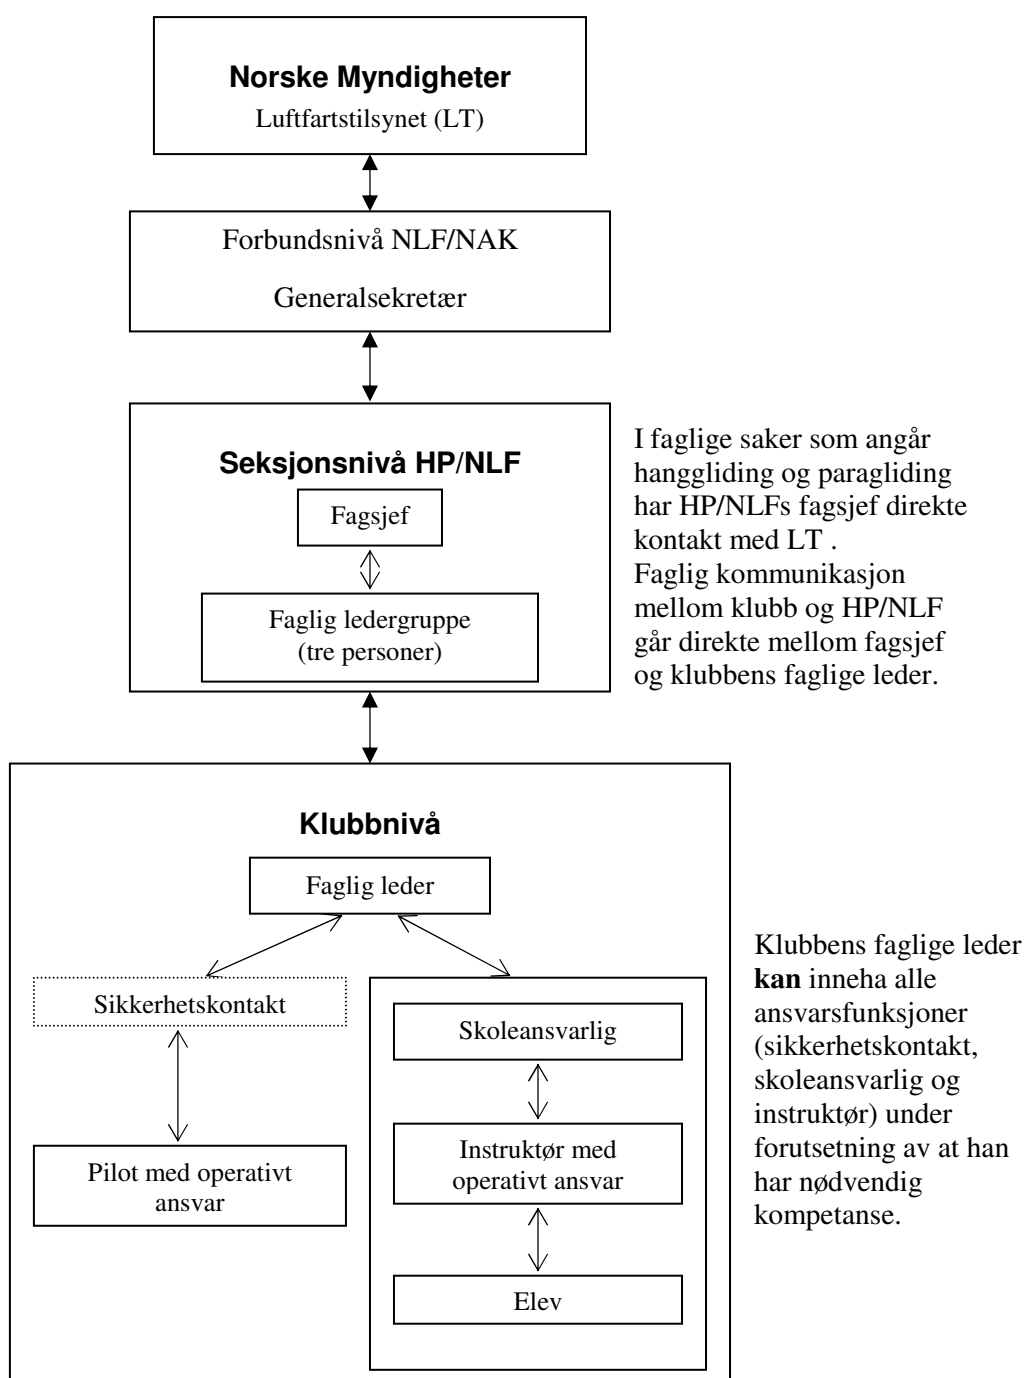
**Norske Myndigheter**
Luftfartstilsynet (LT)

Forbundsnivå NLF/NAK

Generalsekretær

**Seksjonsnivå HP/NLF**

Fagsjef

Faglig ledergruppe (tre personer)

I faglige saker som angår hanggliding og paragliding har HP/NLFs fagsjef direkte kontakt med LT .
Faglig kommunikasjon mellom klubb og HP/NLF går direkte mellom fagsjef og klubbens faglige leder.

**Klubbnivå**

Faglig leder

Sikkerhetskontakt

Pilot med operativt ansvar

Skoleansvarlig

Instruktør med operativt ansvar

Elev

Klubbens faglige leder **kan** inneha alle ansvarsfunksjoner (sikkerhetskontakt, skoleansvarlig og instruktør) under forutsetning av at han har nødvendig kompetanse.